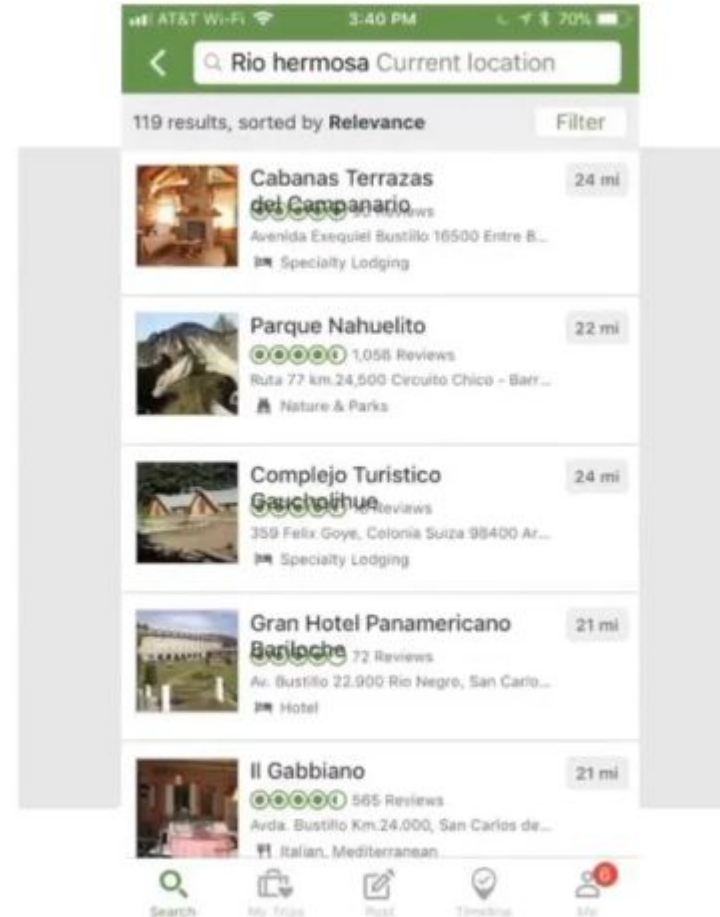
AT&T Wi-Fi 3:40 PM 70%

Rio hermosa Current location

119 results, sorted by **Relevance** Filter

Cabanas Terrazas del Campanario
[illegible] Reviews
Avenida Exequiel Bustillo 16500 Entre B...
Specialty Lodging
24 mi

Parque Nahuelito
1,056 Reviews
Ruta 77 km.24,500 Circuito Chico - Barr...
Nature & Parks
22 mi

Complejo Turistico Gaucholihue
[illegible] Reviews
359 Felix Goye, Colonia Suiza 98400 Ar...
Specialty Lodging
24 mi

Gran Hotel Panamericano Bariloche
72 Reviews
Av. Bustillo 22.900 Rio Negro, San Carlo...
Hotel
21 mi

Il Gabbiano
565 Reviews
Avda. Bustillo Km.24.000, San Carlos de...
Italian, Mediterranean
21 mi

Search My Trips Post Timeline 6 Me